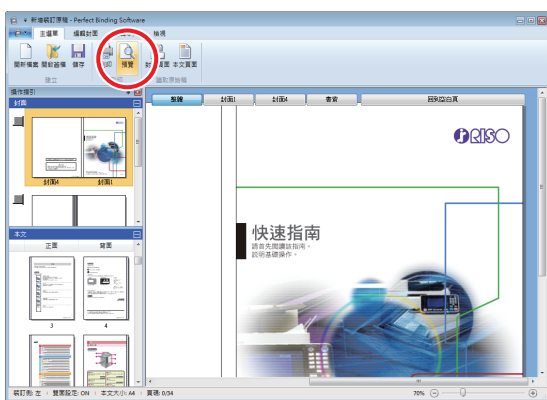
新增膠訂專輯 - Perfect Binding Software

主選單 編輯封面 檢視

開新檔案 開啟舊檔 儲存 建立 列印 預覽 封 封面 本文頁面 讀取原始檔

操作指引

封面

封面4 封面1

本文

正面 背面

3 4

整體 封面1 封面4 書背 目次空白頁

RISO

快速指南

請首先閱讀該指南，說明基礎操作。

裝訂邊: 左 雙面設定: ON 本文大小: A4 頁碼: 0/34

70%